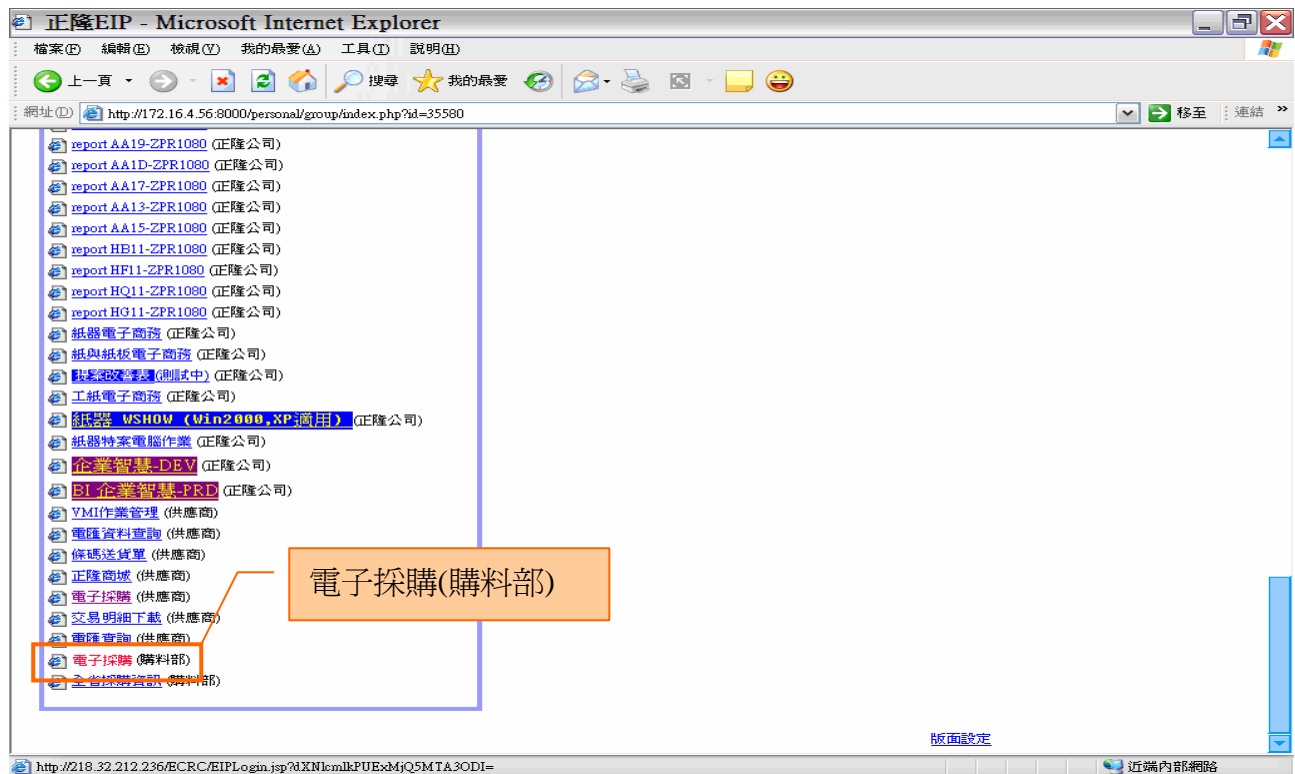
正隆EIP - Microsoft Internet Explorer

檔案(F) 編輯(E) 檢視(V) 我的最愛(A) 工具(T) 說明(H)

上一頁 搜尋 我的最愛

網址(D) http://172.16.4.56:8000/personal/group/index.php?id=35580 移至 連結

report AA19-ZPR1080 (正隆公司)
report AA1D-ZPR1080 (正隆公司)
report AA17-ZPR1080 (正隆公司)
report AA13-ZPR1080 (正隆公司)
report AA15-ZPR1080 (正隆公司)
report HB11-ZPR1080 (正隆公司)
report HF11-ZPR1080 (正隆公司)
report HQ11-ZPR1080 (正隆公司)
report HG11-ZPR1080 (正隆公司)
紙器電子商務 (正隆公司)
紙與紙板電子商務 (正隆公司)
提案改善表(測試中) (正隆公司)
工紙電子商務 (正隆公司)
紙器 WSHOW (Win2000,XP適用) (正隆公司)
紙器特案電腦作業 (正隆公司)
企業智慧-DEV (正隆公司)
BI 企業智慧-PRD (正隆公司)
VMI作業管理 (供應商)
電匯資料查詢 (供應商)
條碼送貨單 (供應商)
正隆商城 (供應商)
電子採購 (供應商)
交易明細下載 (供應商)
電匯查詢 (供應商)
電子採購 (購料部)
全省採購資訊 (購料部)

電子採購(購料部)

版面設定

http://218.32.212.236/ECRC/EIPLogin.jsp?dXNlcmlkPUExMjQ5MTA3ODI= 近端內部網路